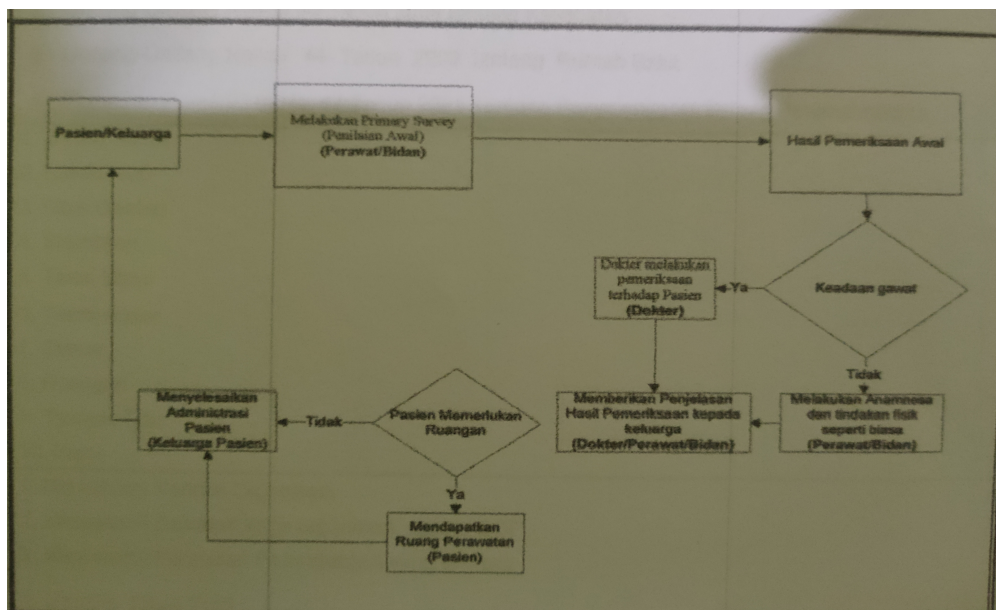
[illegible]

Pasien/Keluarga

Melakukan Primary Survey (Penilaian Awal) (Perawat/Bidan)

Hasil Pemeriksaan Awal

Keadaan gawat

Ya

Dokter melakukan pemeriksaan terhadap Pasien (Dokter)

Tidak

Melakukan Anamnesa dan tindakan fisik seperti biasa (Perawat/Bidan)

Memberikan Penjelasan Hasil Pemeriksaan kepada keluarga (Dokter/Perawat/Bidan)

Pasien Memerlukan Ruangan

Tidak

Menyelesaikan Administrasi Pasien (Keluarga Pasien)

Ya

Mendapatkan Ruang Perawatan (Pasien)